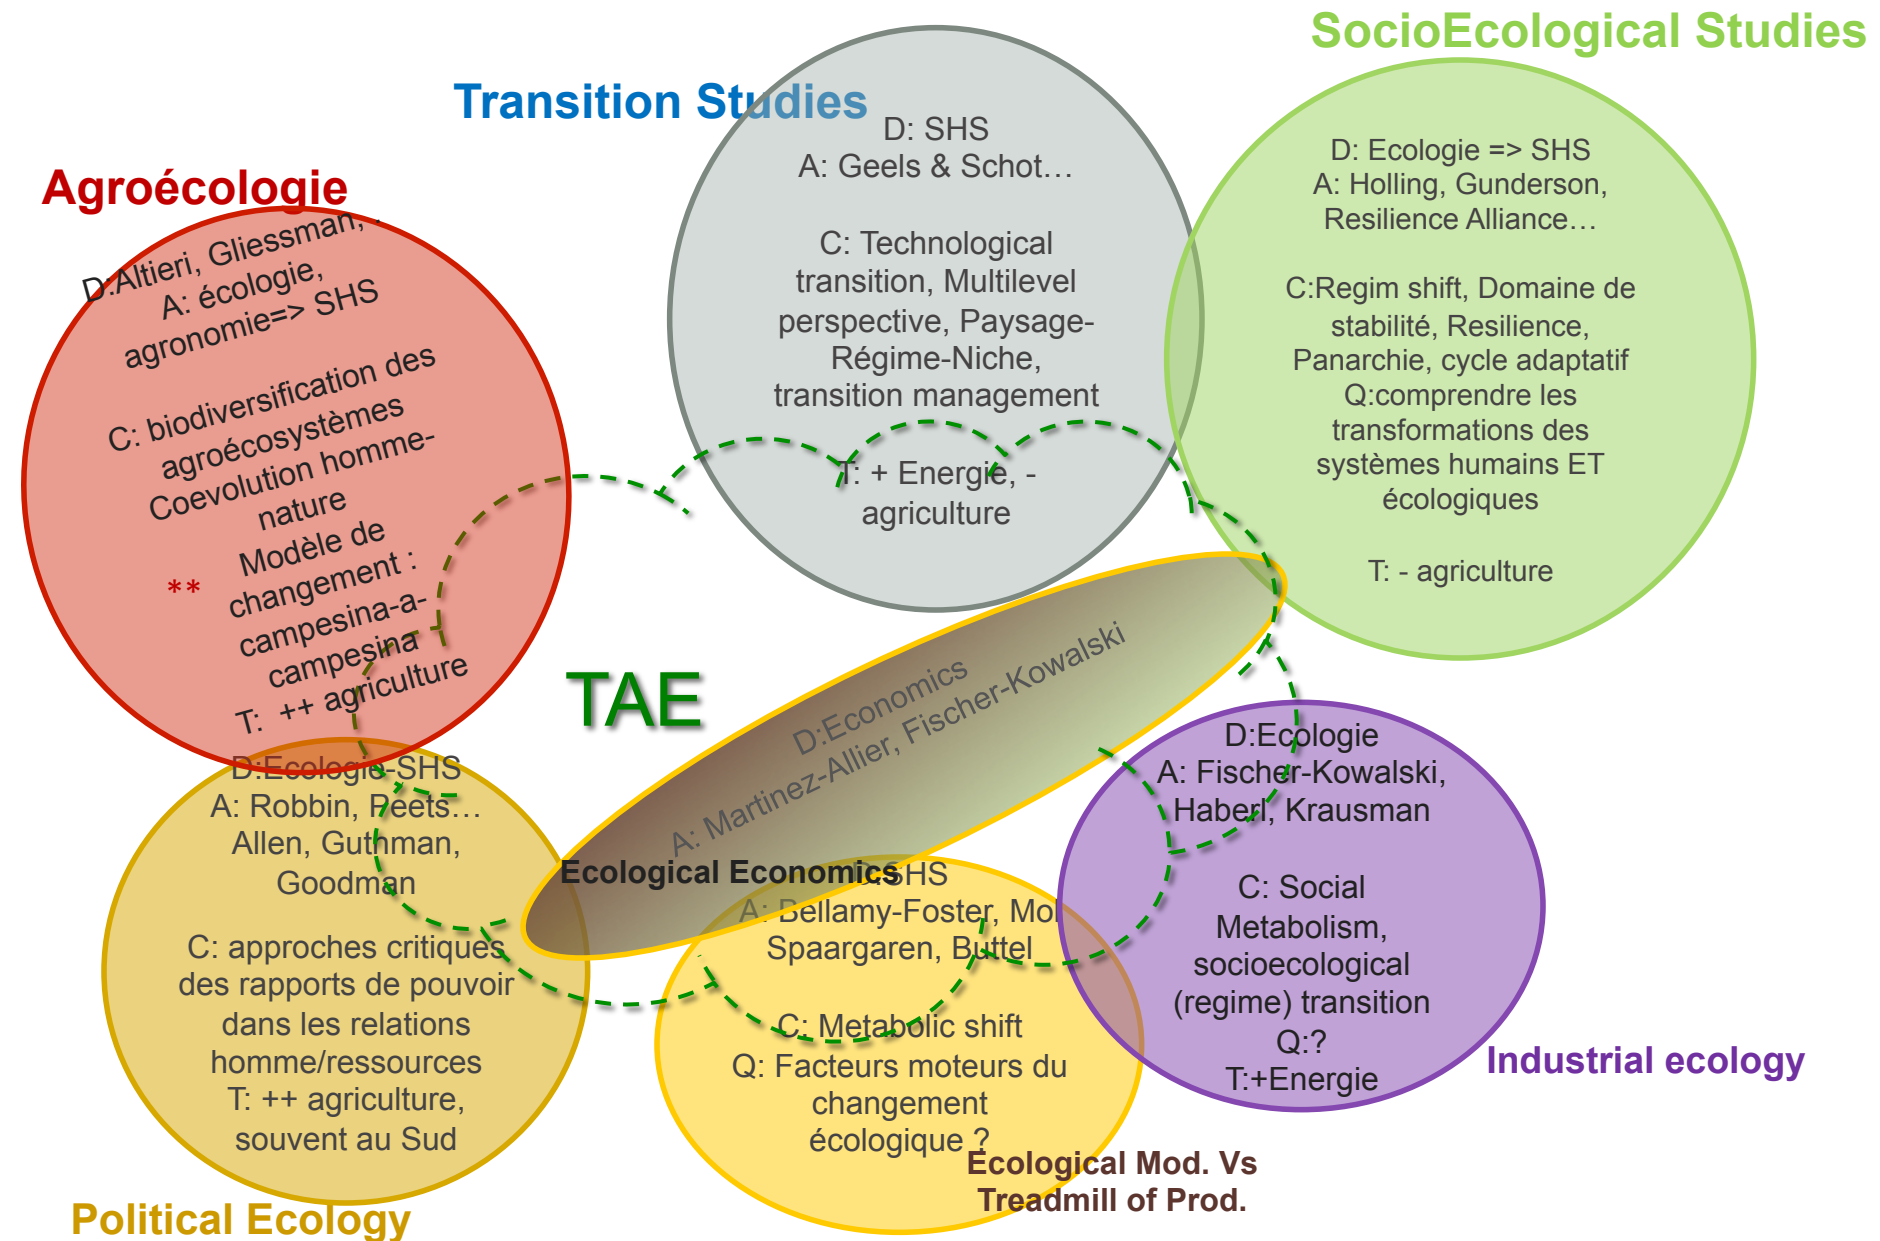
SocioEcological Studies

Transition Studies

Agroécologie

D:Altieri, Gliessman, ..
A: écologie, agronomie=> SHS

C: biodiversification des agroécosystèmes
Coevolution homme-nature
** Modèle de changement : campesina-a-campesina
T: ++ agriculture

D: SHS
A: Geels & Schot…

C: Technological transition, Multilevel perspective, Paysage-Régime-Niche, transition management

T: + Energie, - agriculture

D: Ecologie => SHS
A: Holling, Gunderson, Resilience Alliance…

C:Regim shift, Domaine de stabilité, Resilience, Panarchie, cycle adaptatif
Q:comprendre les transformations des systèmes humains ET écologiques

T: - agriculture

TAE

D:Economics
A: Martinez-Allier, Fischer-Kowalski

Ecological Economics

D:Ecologie-SHS
A: Robbin, Peets… Allen, Guthman, Goodman

C: approches critiques des rapports de pouvoir dans les relations homme/ressources
T: ++ agriculture, souvent au Sud

Political Ecology

SHS
A: Bellamy-Foster, Mol Spaargaren, Buttel

C: Metabolic shift
Q: Facteurs moteurs du changement écologique ?

Ecological Mod. Vs Treadmill of Prod.

D:Ecologie
A: Fischer-Kowalski, Haberl, Krausman

C: Social Metabolism, socioecological (regime) transition
Q:?
T:+Energie

Industrial ecology